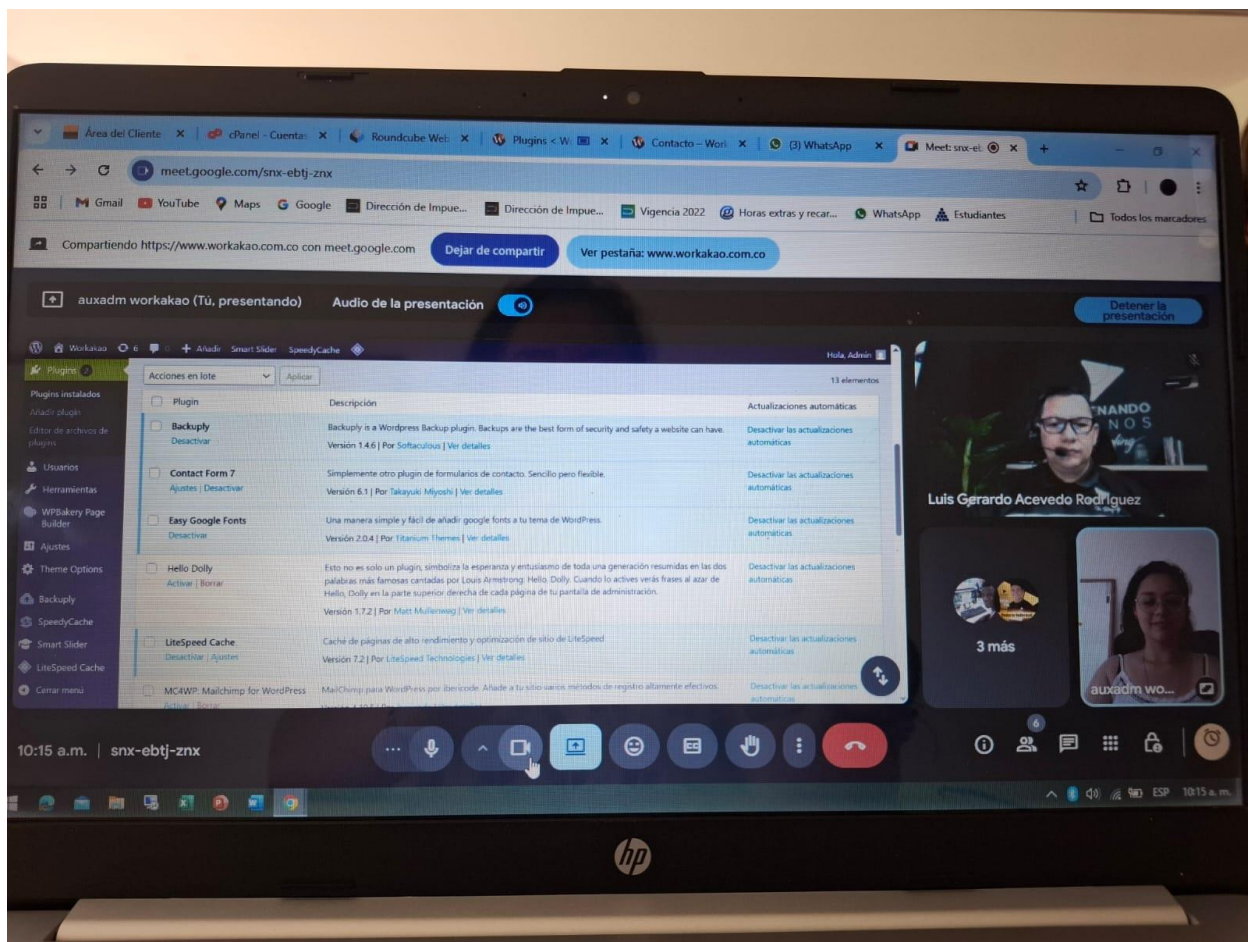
Área del Cliente | cPanel - Cuentas | Roundcube Web | Plugins < W | Contacto – Word | (3) WhatsApp | Meet: snx-eb

meet.google.com/snx-ebtj-znx

Gmail YouTube Maps Google Dirección de Impue... Dirección de Impue... Vigencia 2022 Horas extras y recar... WhatsApp Estudiantes Todos los marcadores

Compartiendo https://www.workakao.com.co con meet.google.com Dejar de compartir Ver pestaña: www.workakao.com.co

auxadm workakao (Tú, presentando) Audio de la presentación Detener la presentación

Workakao 6 + Añadir Smart Slider SpeedyCache Hola, Admin

Plugins
Plugins instalados
Añadir plugin
Editor de archivos de plugins
Usuarios
Herramientas
WPBakery Page Builder
Ajustes
Theme Options
Backuply
SpeedyCache
Smart Slider
LiteSpeed Cache
Cerrar menú

Acciones en lote Aplicar 13 elementos

| Plugin | Descripción | Actualizaciones automáticas |
|---|---|---|
| Backuply Desactivar | Backuply is a Wordpress Backup plugin. Backups are the best form of security and safety a website can have. Versión 1.4.6 \| Por Softaculous \| Ver detalles | Desactivar las actualizaciones automáticas |
| Contact Form 7 Ajustes \| Desactivar | Simplemente otro plugin de formularios de contacto. Sencillo pero flexible. Versión 6.1 \| Por Takayuki Miyoshi \| Ver detalles | Desactivar las actualizaciones automáticas |
| Easy Google Fonts Desactivar | Una manera simple y fácil de añadir google fonts a tu tema de WordPress. Versión 2.0.4 \| Por Titanium Themes \| Ver detalles | Desactivar las actualizaciones automáticas |
| Hello Dolly Activar \| Borrar | Esto no es solo un plugin, simboliza la esperanza y entusiasmo de toda una generación resumidas en las dos palabras más famosas cantadas por Louis Armstrong: Hello, Dolly. Cuando lo actives verás frases al azar de Hello, Dolly en la parte superior derecha de cada página de tu pantalla de administración. Versión 1.7.2 \| Por Matt Mullenweg \| Ver detalles | Desactivar las actualizaciones automáticas |
| LiteSpeed Cache Desactivar \| Ajustes | Caché de páginas de alto rendimiento y optimización de sitio de LiteSpeed Versión 7.2 \| Por LiteSpeed Technologies \| Ver detalles | Desactivar las actualizaciones automáticas |
| MC4WP: Mailchimp for WordPress Activar \| Borrar | MailChimp para WordPress por ibericode. Añade a tu sitio varios métodos de registro altamente efectivos. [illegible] | Desactivar las actualizaciones automáticas |

Luis Gerardo Acevedo Rodriguez
3 más
auxadm wo...

10:15 a.m. | snx-ebtj-znx

6

ESP 10:15 a.m.

hp